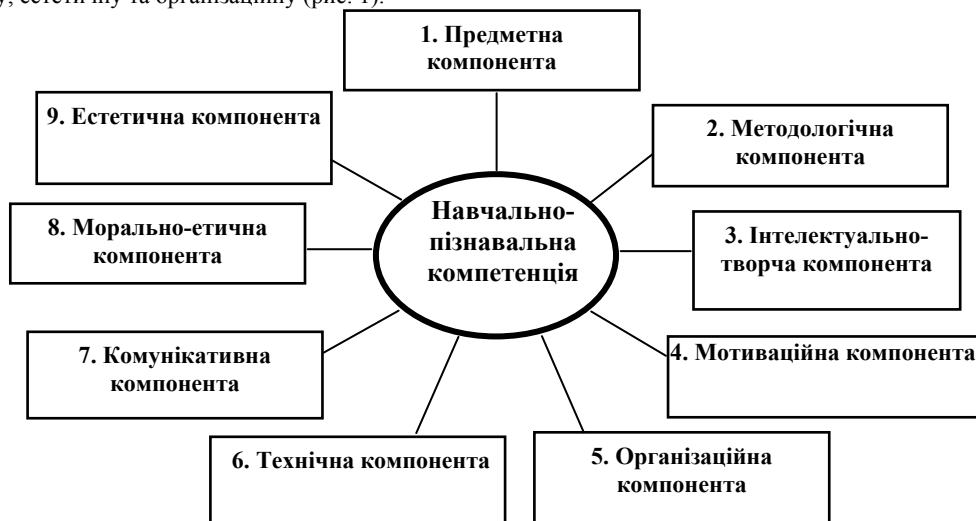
у, естетичну та організаційну (рис. 1).

1. Предметна компонента

9. Естетична компонента

2. Методологічна компонента

Навчально-пізнавальна компетенція

8. Морально-етична компонента

3. Інтелектуально-творча компонента

7. Комунікативна компонента

4. Мотиваційна компонента

6. Технічна компонента

5. Організаційна компонента